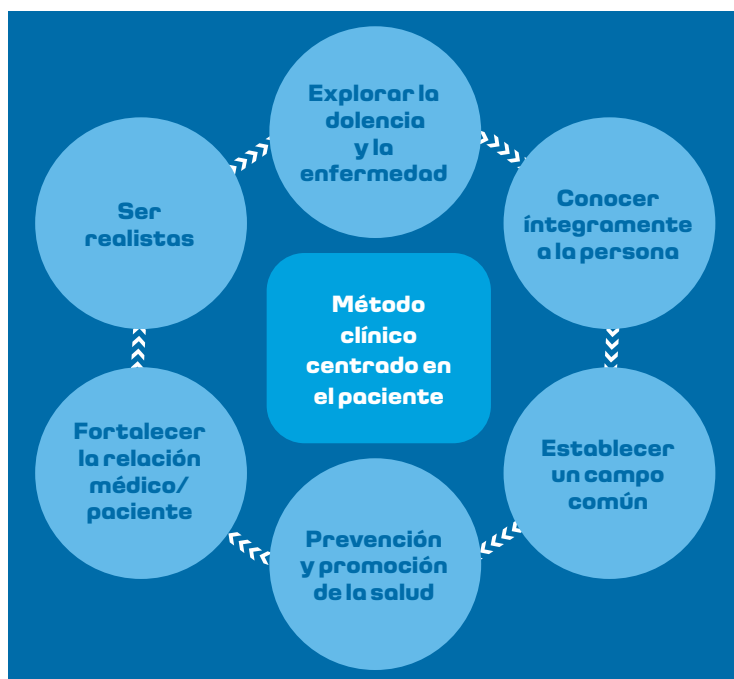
Explorar la dolencia y la enfermedad

Conocer íntegramente a la persona

Establecer un campo común

Prevención y promoción de la salud

Fortalecer la relación médico/ paciente

Ser realistas

Método clínico centrado en el paciente